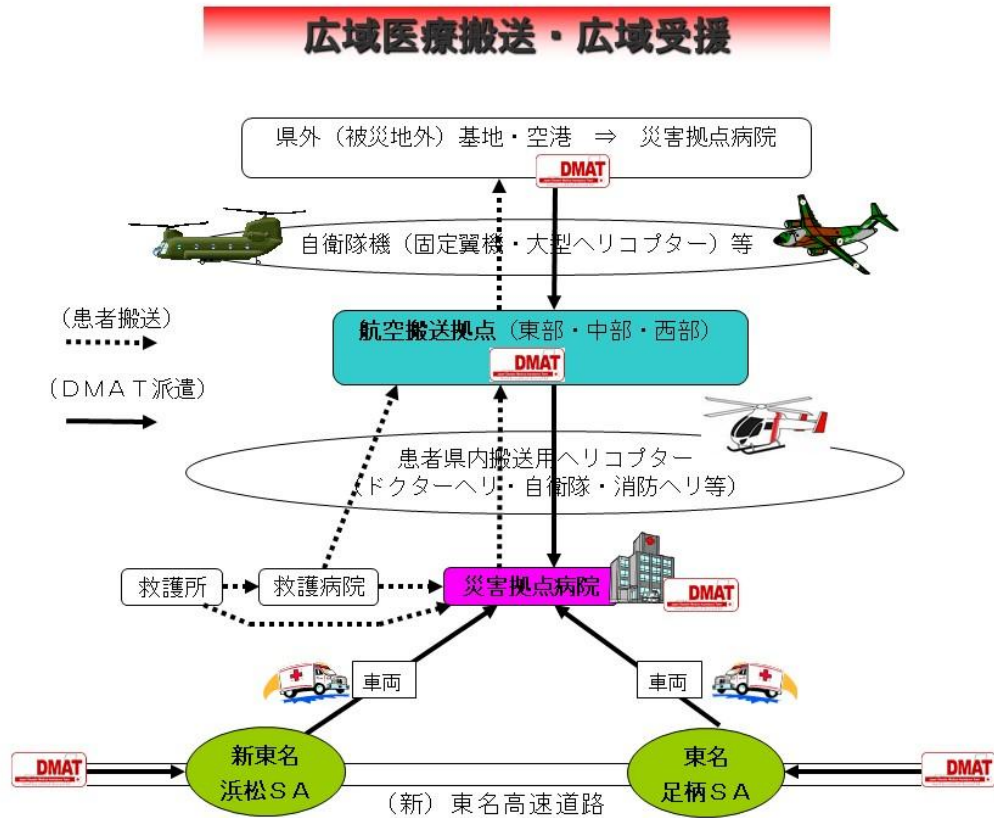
広域医療搬送・広域受援

県外（被災地外）基地・空港　⇒　災害拠点病院

DMAT

自衛隊機（固定翼機・大型ヘリコプター）等

（患者搬送）

（ＤＭＡＴ派遣）

航空搬送拠点（東部・中部・西部）

DMAT

患者県内搬送用ヘリコプター
（ドクターヘリ・自衛隊・消防ヘリ等）

救護所

救護病院

災害拠点病院

DMAT

車両

車両

DMAT

新東名
浜松ＳＡ

東名
足柄ＳＡ

DMAT

（新）東名高速道路